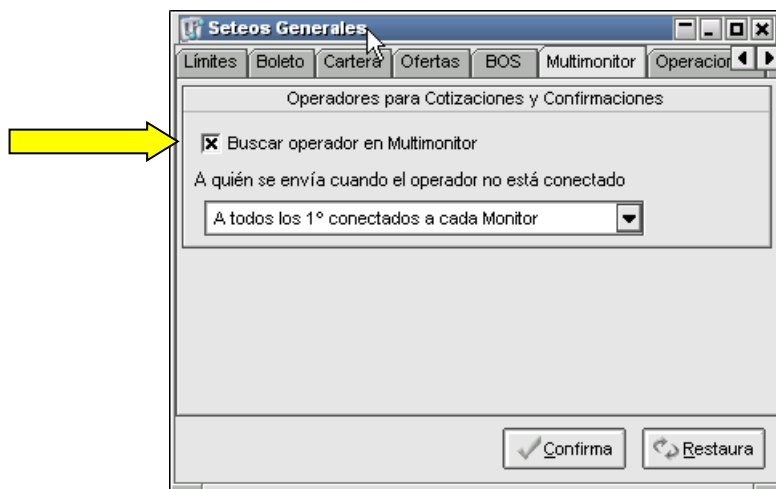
Seteos Generales

Límites | Boleto | Cartera | Ofertas | BOS | Multimonitor | Operacion

Operadores para Cotizaciones y Confirmaciones

Buscar operador en Multimonitor

A quién se envía cuando el operador no está conectado

A todos los 1° conectados a cada Monitor

Confirma

Restaura